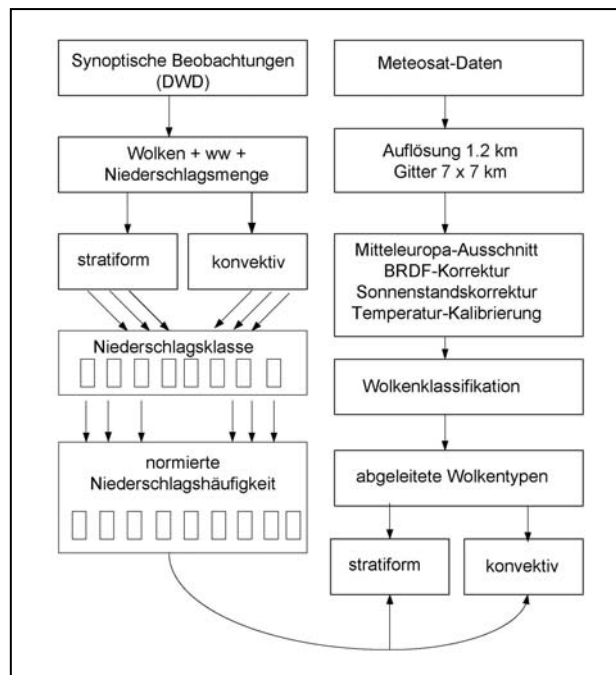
Synoptische Beobachtungen (DWD)

Wolken + ww + Niederschlagsmenge

stratiform

konvektiv

Niederschlagsklasse

normierte Niederschlagshäufigkeit

Meteosat-Daten

Auflösung 1.2 km
Gitter 7 x 7 km

Mitteleuropa-Ausschnitt
BRDF-Korrektur
Sonnenstandskorrektur
Temperatur-Kalibrierung

Wolkenklassifikation

abgeleitete Wolkentypen

stratiform

konvektiv